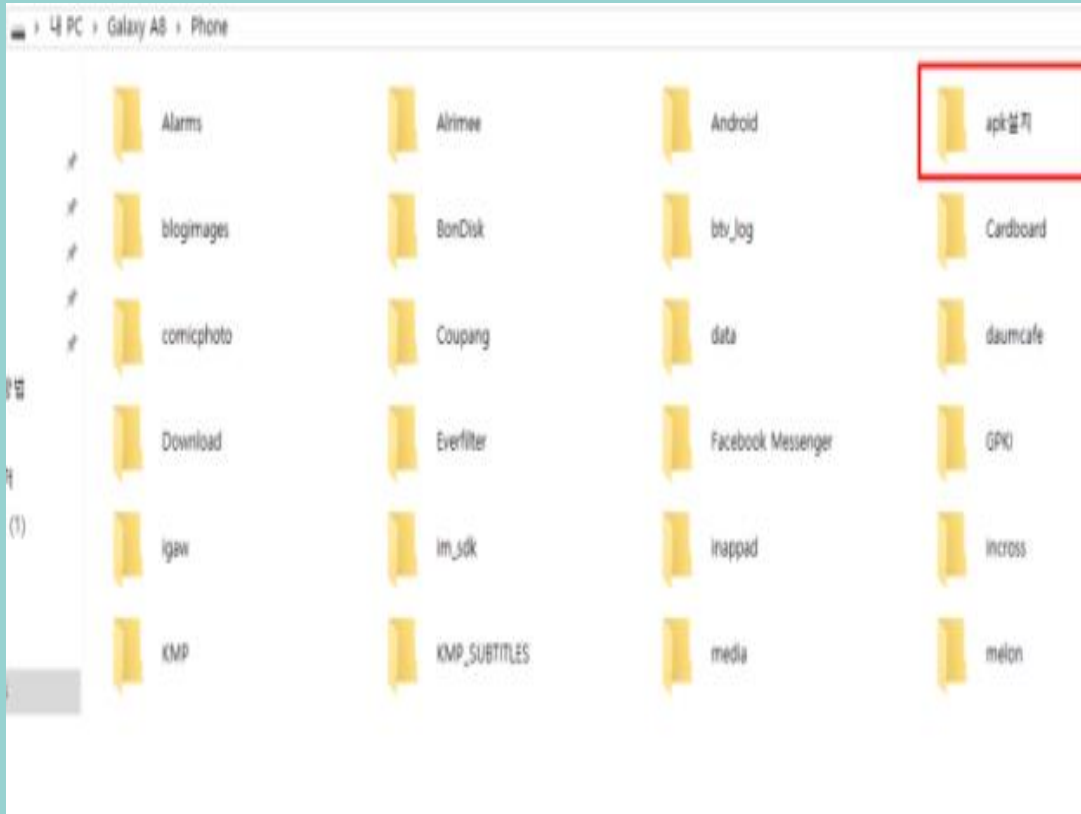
› 내 PC › Galaxy A8 › Phone

Alarms
Alrimee
Android
apk설치

blogimages
BonDisk
btv_log
Cardboard

comicphoto
Coupang
data
daumcafe

Download
Everfilter
Facebook Messenger
GPKI

igaw
im_sdk
inappad
incross

KMP
KMP_SUBTITLES
media
melon

(1)